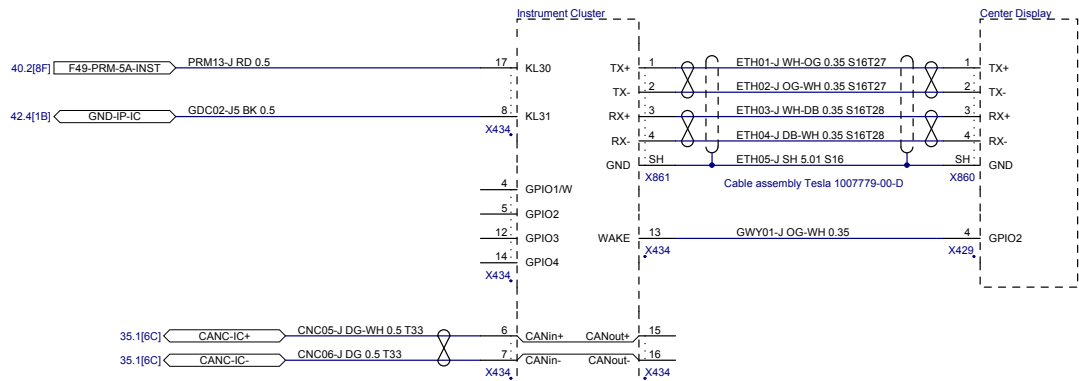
Instrument Cluster

Center Display

40.2[8F] F49-PRM-5A-INST PRM13-J RD 0.5 17 KL30

42.4[1B] GND-IP-IC GDC02-J5 BK 0.5 8 KL31

X434

TX+ 1 ETH01-J WH-OG 0.35 S16T27 1 TX+

TX- 2 ETH02-J OG-WH 0.35 S16T27 2 TX-

RX+ 3 ETH03-J WH-DB 0.35 S16T28 3 RX+

RX- 4 ETH04-J DB-WH 0.35 S16T28 4 RX-

GND SH ETH05-J SH 5.01 S16 SH GND

X861 Cable assembly Tesla 1007779-00-D X860

4 GPIO1/W

5 GPIO2

12 GPIO3

14 GPIO4

X434

WAKE 13 GWY01-J OG-WH 0.35 4 GPIO2

X434 X429

35.1[6C] CANC-IC+ CNC05-J DG-WH 0.5 T33 6 CANin+ CANout+ 15

35.1[6C] CANC-IC- CNC06-J DG 0.5 T33 7 CANin- CANout- 16

X434 X434